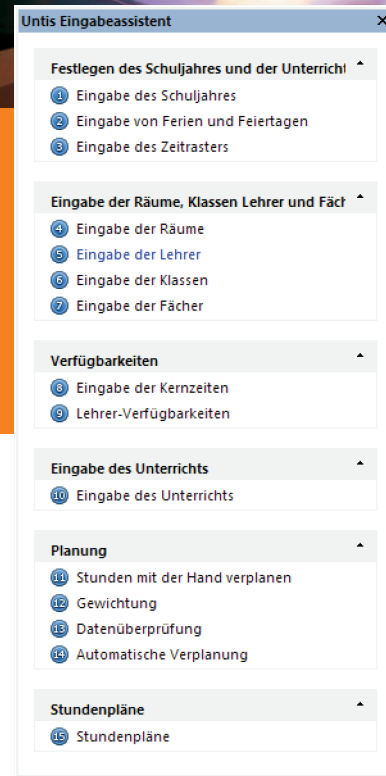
Untis Eingabeassistent

×

Festlegen des Schuljahres und der Unterricht

1 Eingabe des Schuljahres
2 Eingabe von Ferien und Feiertagen
3 Eingabe des Zeitrasters

Eingabe der Räume, Klassen Lehrer und Fäch

4 Eingabe der Räume
5 Eingabe der Lehrer
6 Eingabe der Klassen
7 Eingabe der Fächer

Verfügbarkeiten

8 Eingabe der Kernzeiten
9 Lehrer-Verfügbarkeiten

Eingabe des Unterrichts

10 Eingabe des Unterrichts

Planung

11 Stunden mit der Hand verplanen
12 Gewichtung
13 Datenüberprüfung
14 Automatische Verplanung

Stundenpläne

15 Stundenpläne